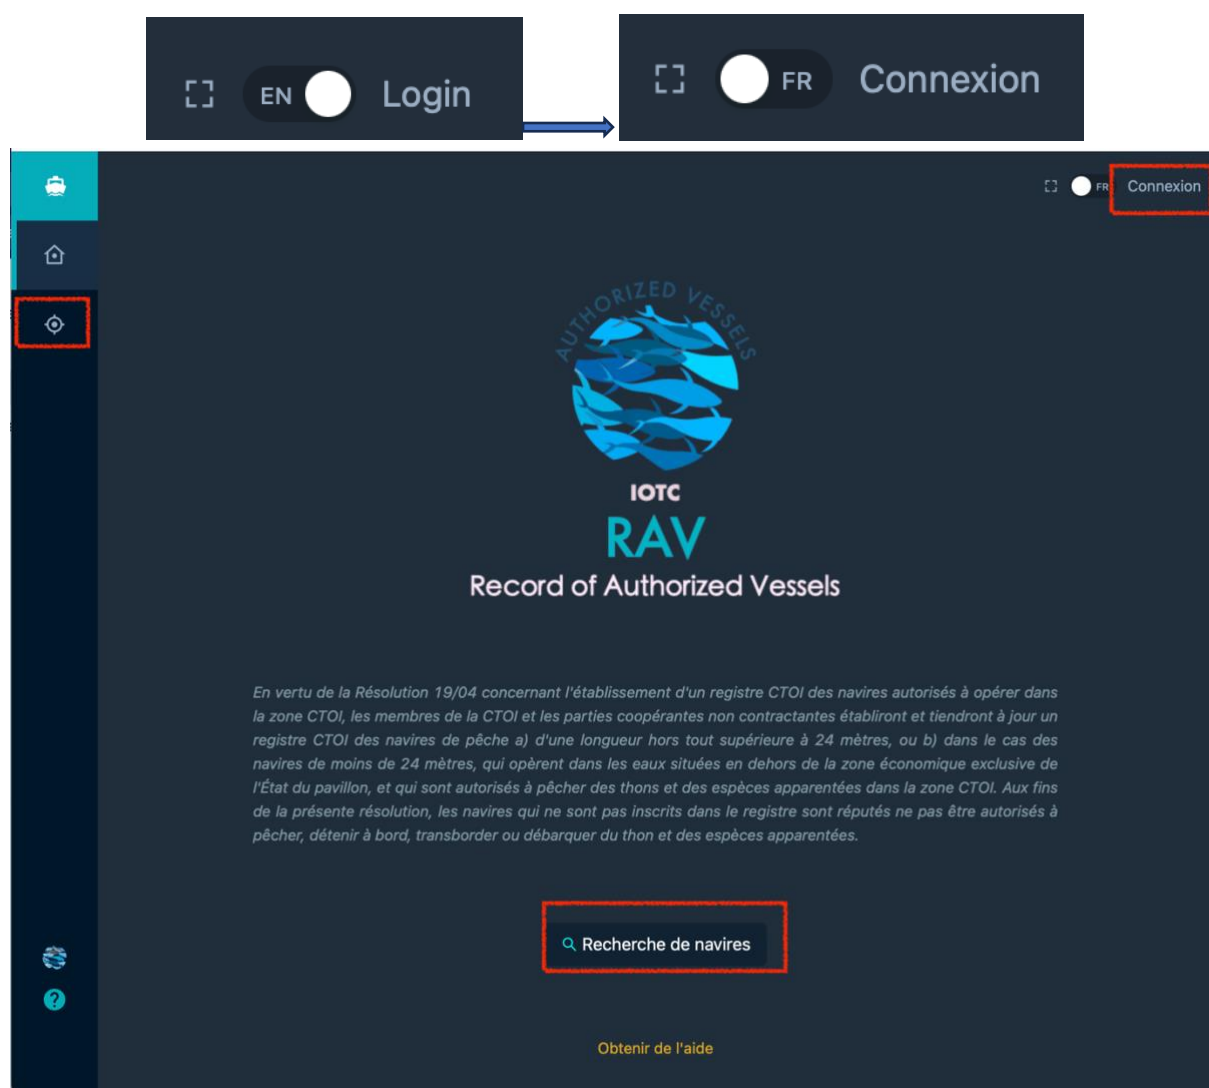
EN Login

FR Connexion

FR Connexion

AUTHORIZED VESSELS

IOTC

RAV

Record of Authorized Vessels

En vertu de la Résolution 19/04 concernant l'établissement d'un registre CTOI des navires autorisés à opérer dans la zone CTOI, les membres de la CTOI et les parties coopérantes non contractantes établiront et tiendront à jour un registre CTOI des navires de pêche a) d'une longueur hors tout supérieure à 24 mètres, ou b) dans le cas des navires de moins de 24 mètres, qui opèrent dans les eaux situées en dehors de la zone économique exclusive de l'État du pavillon, et qui sont autorisés à pêcher des thons et des espèces apparentées dans la zone CTOI. Aux fins de la présente résolution, les navires qui ne sont pas inscrits dans le registre sont réputés ne pas être autorisés à pêcher, détenir à bord, transborder ou débarquer du thon et des espèces apparentées.

Recherche de navires

Obtenir de l'aide